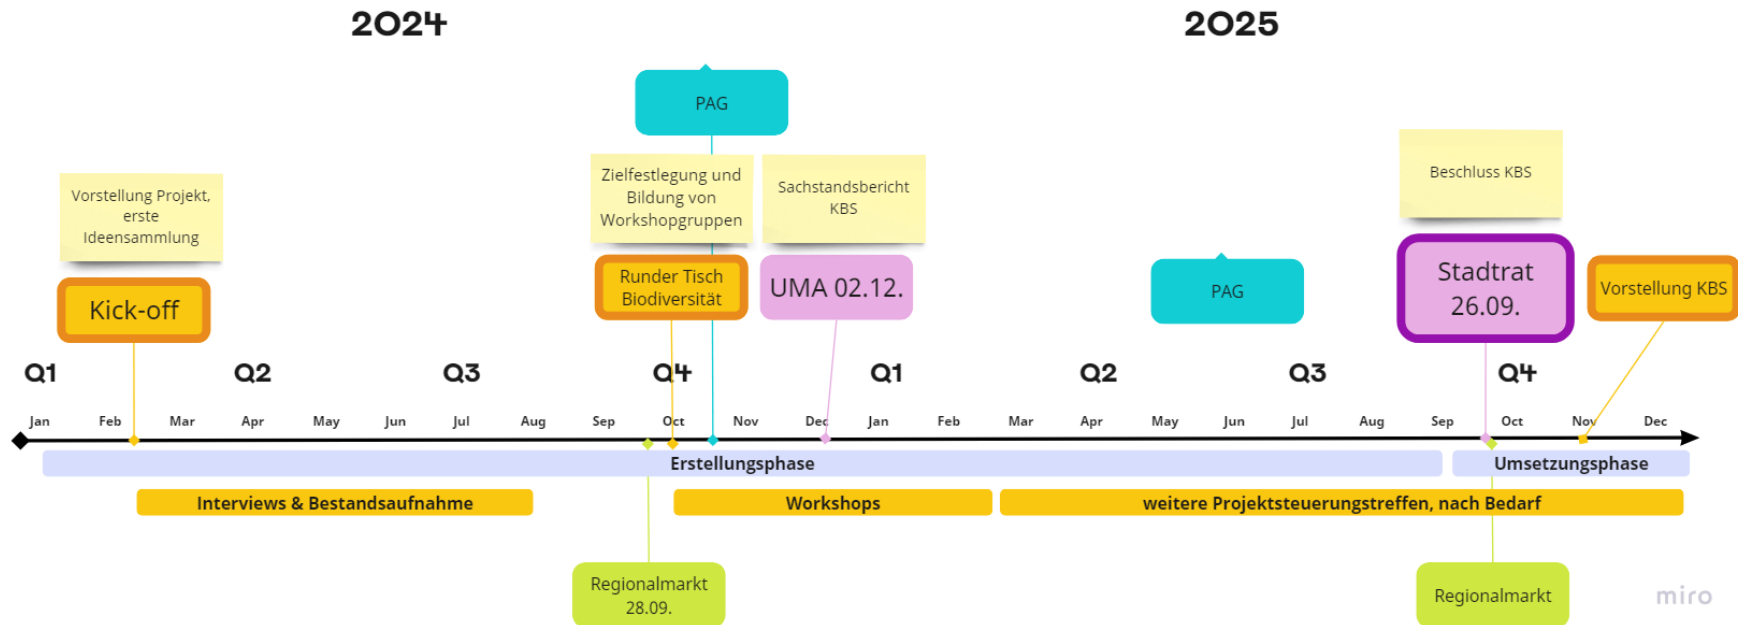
2024

2025

PAG

Zielfestlegung und Bildung von Workshopgruppen

Sachstandsbericht KBS

Beschluss KBS

Vorstellung Projekt, erste Ideensammlung

Kick-off

Runder Tisch Biodiversität

UMA 02.12.

PAG

Stadtrat 26.09.

Vorstellung KBS

Q1 Q2 Q3 Q4 Q1 Q2 Q3 Q4

Jan Feb Mar Apr May Jun Jul Aug Sep Oct Nov Dec Jan Feb Mar Apr May Jun Jul Aug Sep Oct Nov Dec

Erstellungsphase

Umsetzungsphase

Interviews & Bestandsaufnahme

Workshops

weitere Projektsteuerungstreffen, nach Bedarf

Regionalmarkt 28.09.

Regionalmarkt

miro